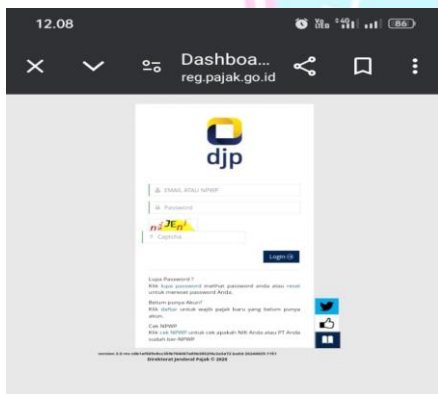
12.08

86

Dashboa...
reg.pajak.go.id

djp

EMAIL ATAU NPWP

Password

n JEn

Captcha

Login

Lupa Password?
Klik lupa password melihat password anda atau reset untuk mereset password Anda.

Belum punya Akun?
Klik daftar untuk wajib pajak yang baru yang belum punya akun.

Cek NPWP
Klik cek NPWP untuk cek apakah NIK Anda atau PT Anda sudah ber-NPWP

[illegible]
Direktorat Jenderal Pajak © 2020